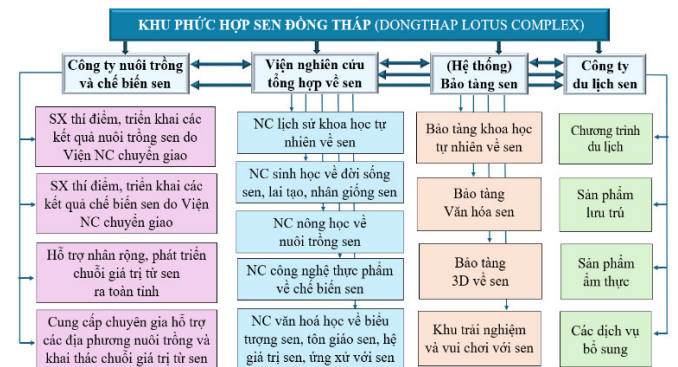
KHU PHỨC HỢP SEN ĐỒNG THÁP (DONGTHAP LOTUS COMPLEX)

Công ty nuôi trồng và chế biến sen

SX thí điểm, triển khai các kết quả nuôi trồng sen do Viện NC chuyển giao

SX thí điểm, triển khai các kết quả chế biến sen do Viện NC chuyển giao

Hỗ trợ nhân rộng, phát triển chuỗi giá trị từ sen ra toàn tỉnh

Cung cấp chuyên gia hỗ trợ các địa phương nuôi trồng và khai thác chuỗi giá trị từ sen

Viện nghiên cứu tổng hợp về sen

NC lịch sử khoa học tự nhiên về sen

NC sinh học về đời sống sen, lai tạo, nhân giống sen

NC nông học về nuôi trồng sen

NC công nghệ thực phẩm về chế biến sen

NC văn hoá học về biểu tượng sen, tôn giáo sen, hệ giá trị sen, ứng xử với sen

(Hệ thống) Bảo tàng sen

Bảo tàng khoa học tự nhiên về sen

Bảo tàng Văn hóa sen

Bảo tàng 3D về sen

Khu trải nghiệm và vui chơi với sen

Công ty du lịch sen

Chương trình du lịch

Sản phẩm lưu trú

Sản phẩm ẩm thực

Các dịch vụ bổ sung